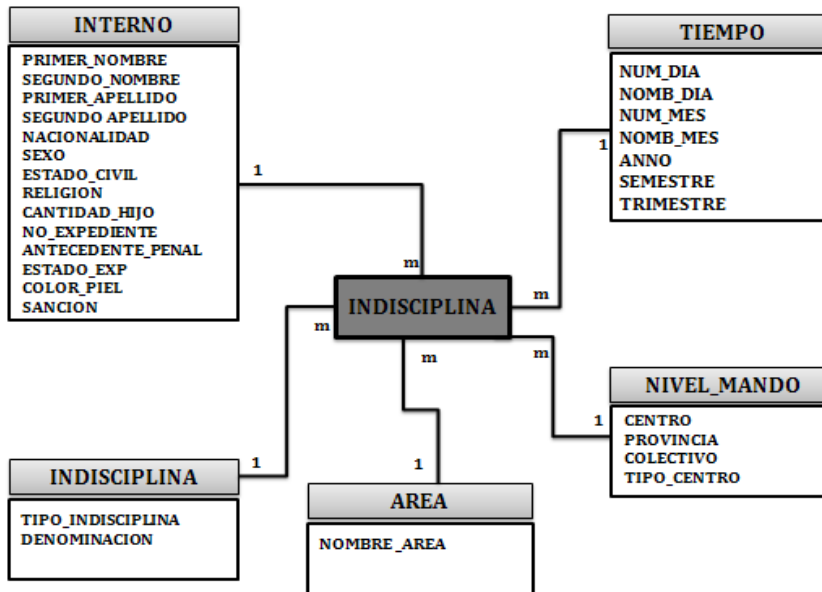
INTERNO

PRIMER_NOMBRE
SEGUNDO_NOMBRE
PRIMER_APELLIDO
SEGUNDO APELLIDO
NACIONALIDAD
SEXO
ESTADO_CIVIL
RELIGION
CANTIDAD_HIJO
NO_EXPEDIENTE
ANTECEDENTE_PENAL
ESTADO_EXP
COLOR_PIEL
SANCION

TIEMPO

NUM_DIA
NOMB_DIA
NUM_MES
NOMB_MES
ANNO
SEMESTRE
TRIMESTRE

1
1
m
m
m
m
m

INDISCIPLINA

NIVEL_MANDO

1
CENTRO
PROVINCIA
COLECTIVO
TIPO_CENTRO

1
1

INDISCIPLINA

TIPO_INDISCIPLINA
DENOMINACION

AREA

NOMBRE_AREA